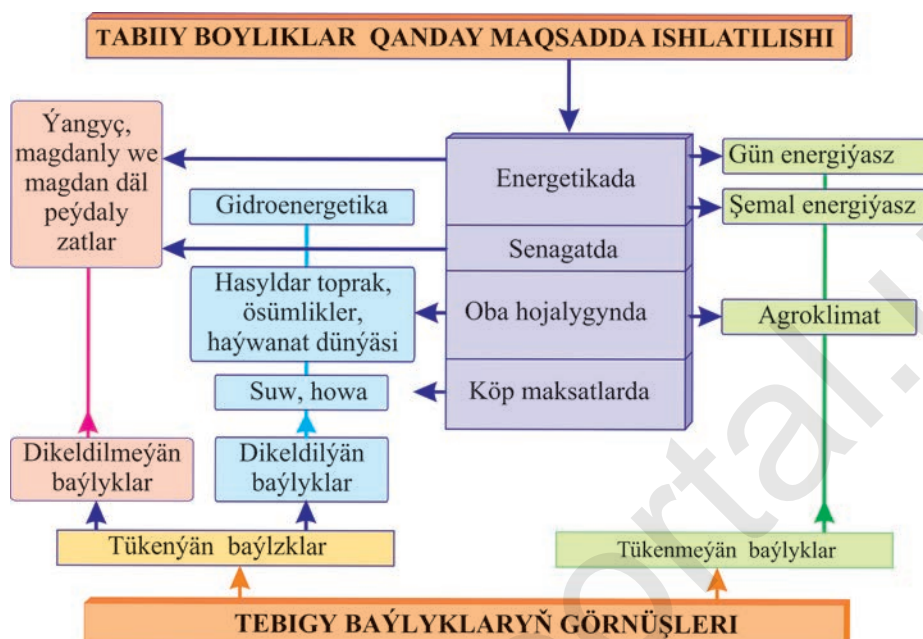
TABIIY BOYLIKLAR QANDAY MAQSADDA ISHLATILISHI

Ýangyç, magdanly we magdan däl peýdaly zatlar

Energetikada

Gün energiýasz

Şemal energiýasz

Gidroenergetika

Senagatda

Hasyldar toprak, ösümlikler, haýwanat dünýäsi

Oba hojalygynda

Agroklimat

Suw, howa

Köp maksatlarda

Dikeldilmeýän baýlyklar

Dikeldilýän baýlyklar

Tükenýän baýlzklar

Tükenmeýän baýlyklar

TEBIGY BAÝLYKLARYŇ GÖRNÜŞLERI

ortal.